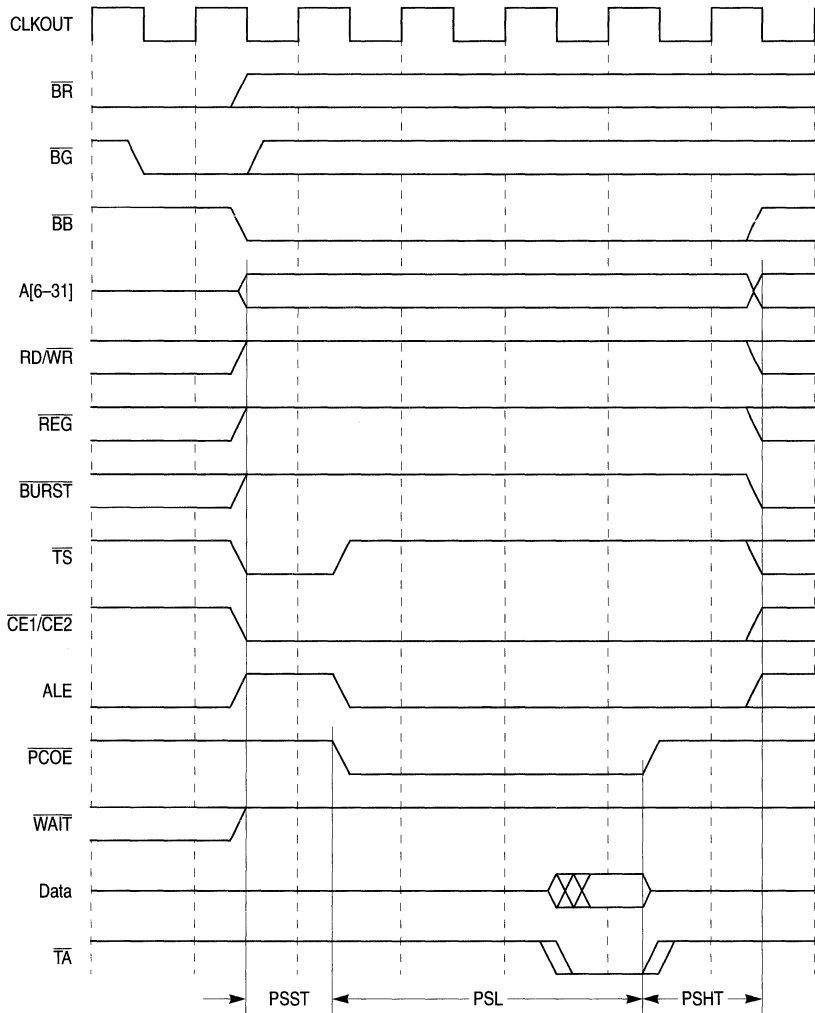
CLKOUT

$\overline{BR}$

$\overline{BG}$

$\overline{BB}$

A[6–31]

RD/$\overline{WR}$

$\overline{REG}$

$\overline{BURST}$

$\overline{TS}$

$\overline{CE1}$/$\overline{CE2}$

ALE

$\overline{PCOE}$

$\overline{WAIT}$

Data

$\overline{TA}$

PSST

PSL

PSHT